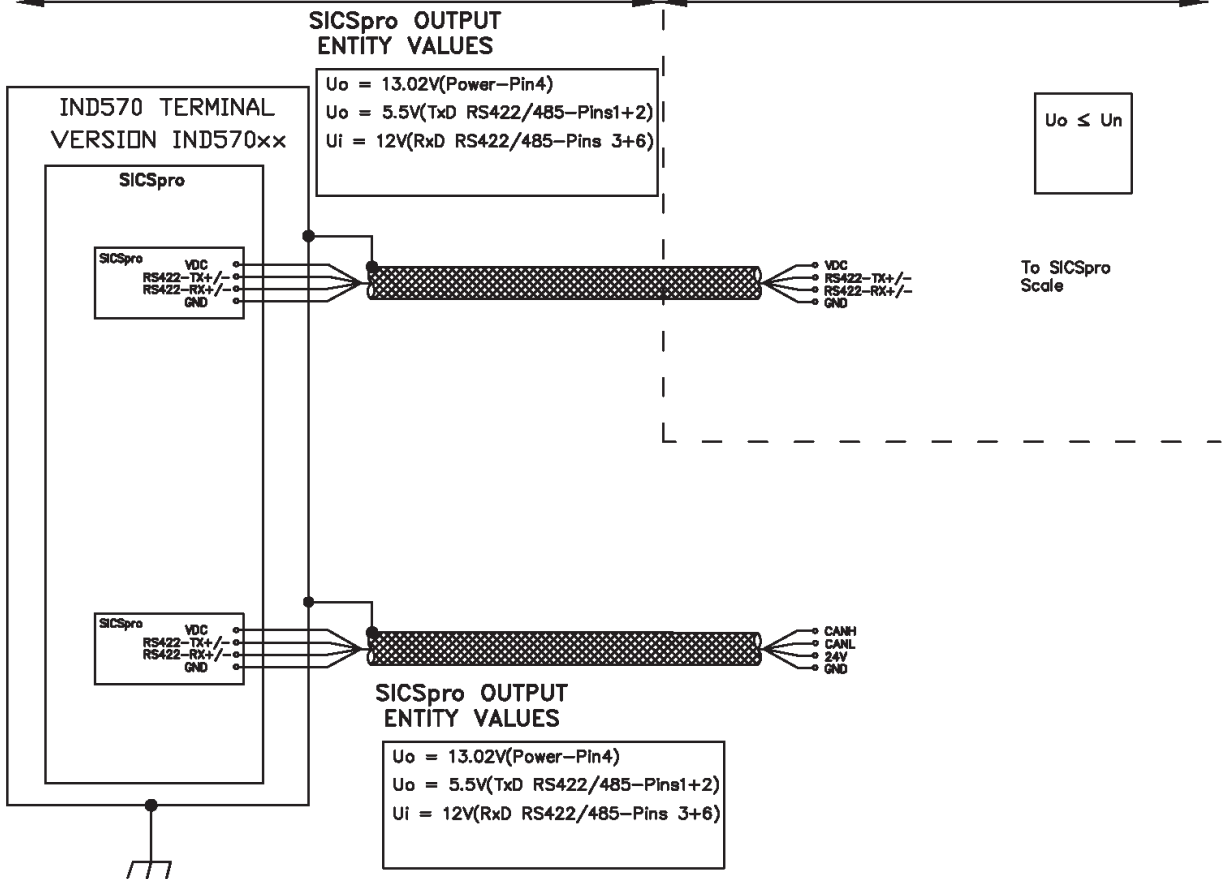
SICSpro OUTPUT
ENTITY VALUES

Uo = 13.02V(Power–Pin4)
Uo = 5.5V(TxD RS422/485–Pins1+2)
Ui = 12V(RxD RS422/485–Pins 3+6)

IND570 TERMINAL
VERSION IND570xx

SICSpro

$Uo \leq Un$

SICSpro
VDC
RS422–TX+/–
RS422–RX+/–
GND

VDC
RS422–TX+/–
RS422–RX+/–
GND

To SICSpro
Scale

SICSpro
VDC
RS422–TX+/–
RS422–RX+/–
GND

CANH
CANL
24V
GND

SICSpro OUTPUT
ENTITY VALUES

Uo = 13.02V(Power–Pin4)
Uo = 5.5V(TxD RS422/485–Pins1+2)
Ui = 12V(RxD RS422/485–Pins 3+6)